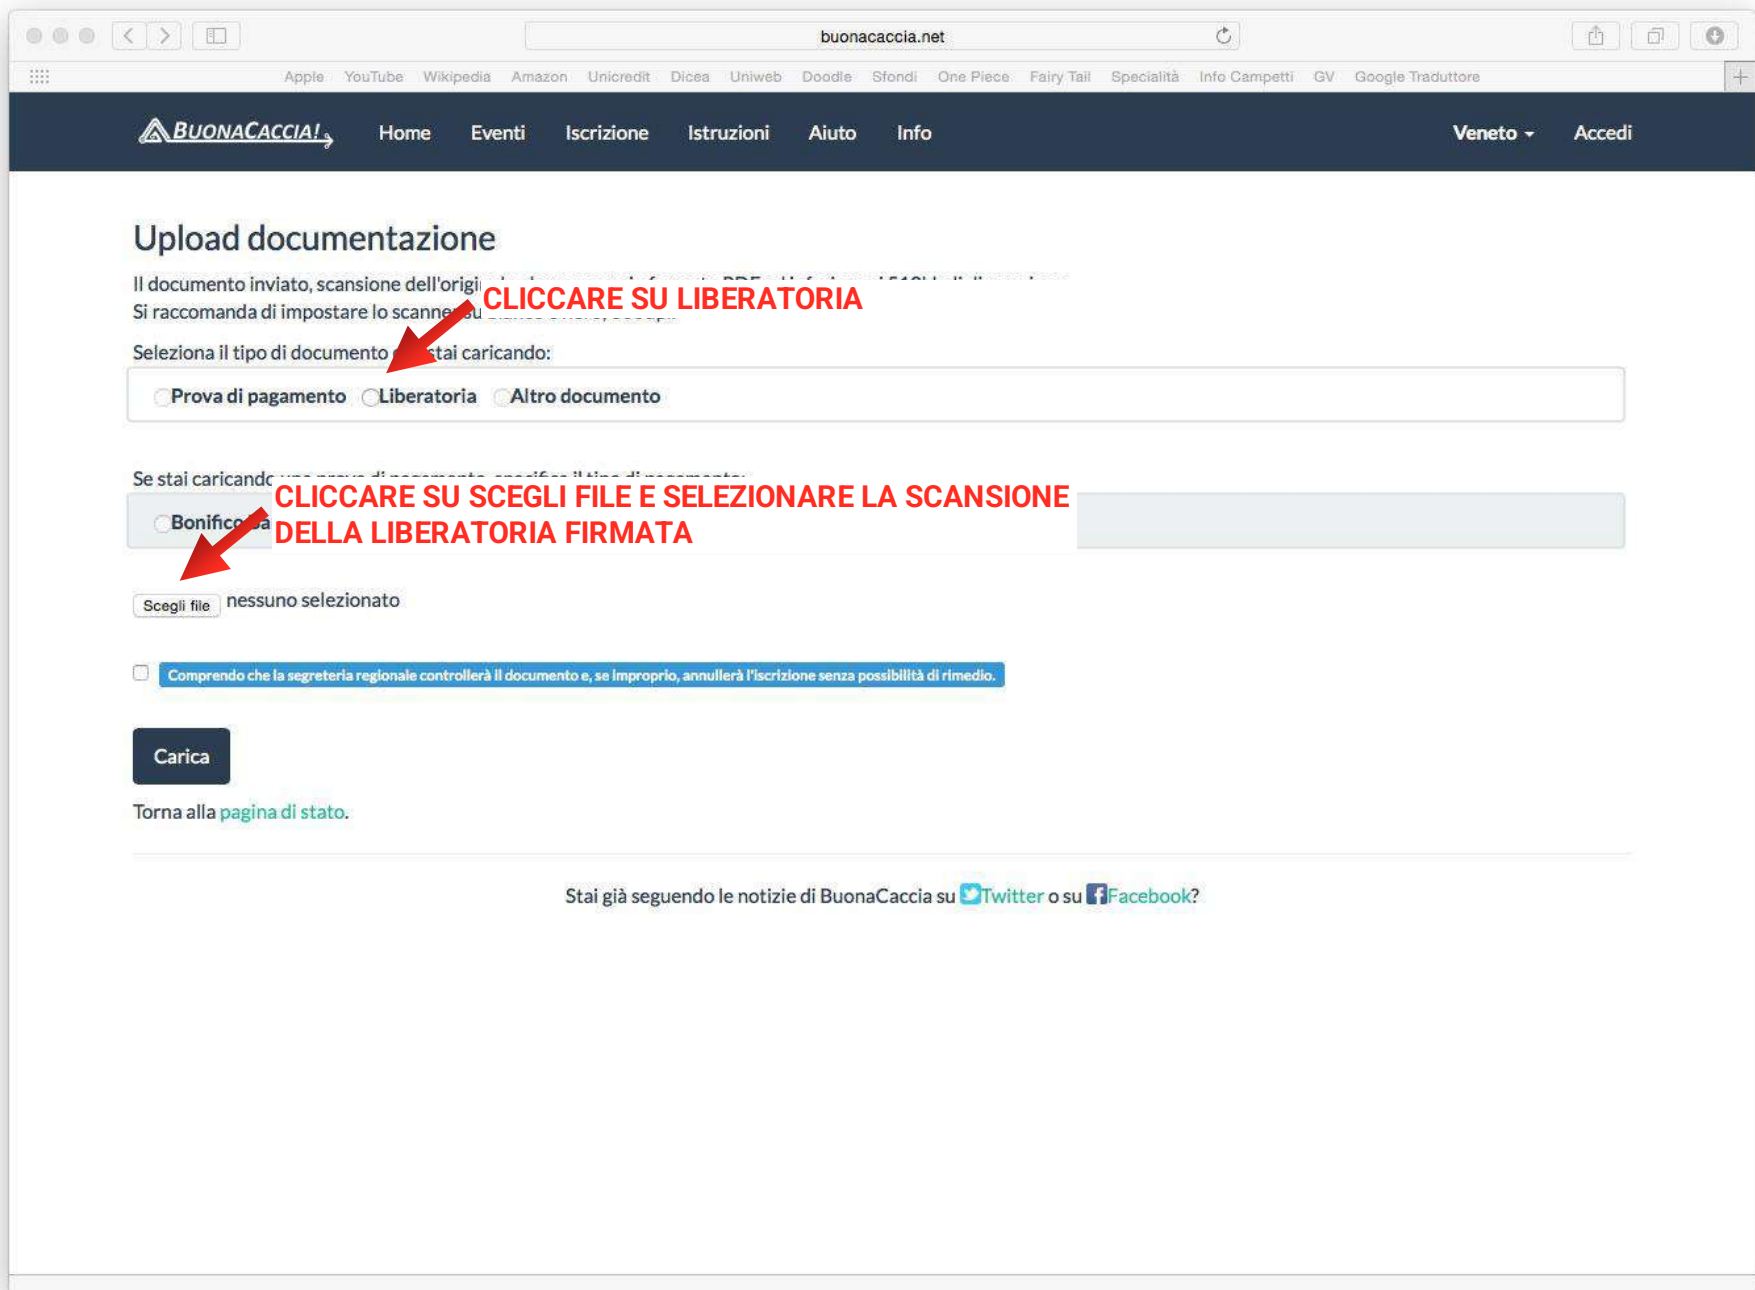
buonacaccia.net

Apple YouTube Wikipedia Amazon Unicredit Dicea Uniweb Doodle Sfondi One Piece Fairy Tail Specialità Info Campetti GV Google Traduttore

BUONACACCIA! Home Eventi Iscrizione Istruzioni Aiuto Info Veneto Accedi

Upload documentazione

Il documento inviato, scansione dell'origi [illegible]
Si raccomanda di impostare lo scanne su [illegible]

CLICCARE SU LIBERATORIA

Seleziona il tipo di documento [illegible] stai caricando:

Prova di pagamento Liberatoria Altro documento

Se stai caricand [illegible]

CLICCARE SU SCEGLI FILE E SELEZIONARE LA SCANSIONE DELLA LIBERATORIA FIRMATA

Bonific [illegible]

Scegli file nessuno selezionato

Comprendo che la segreteria regionale controllerà il documento e, se improprio, annullerà l'iscrizione senza possibilità di rimedio.

Carica

Torna alla pagina di stato.

Stai già seguendo le notizie di BuonaCaccia su Twitter o su Facebook?